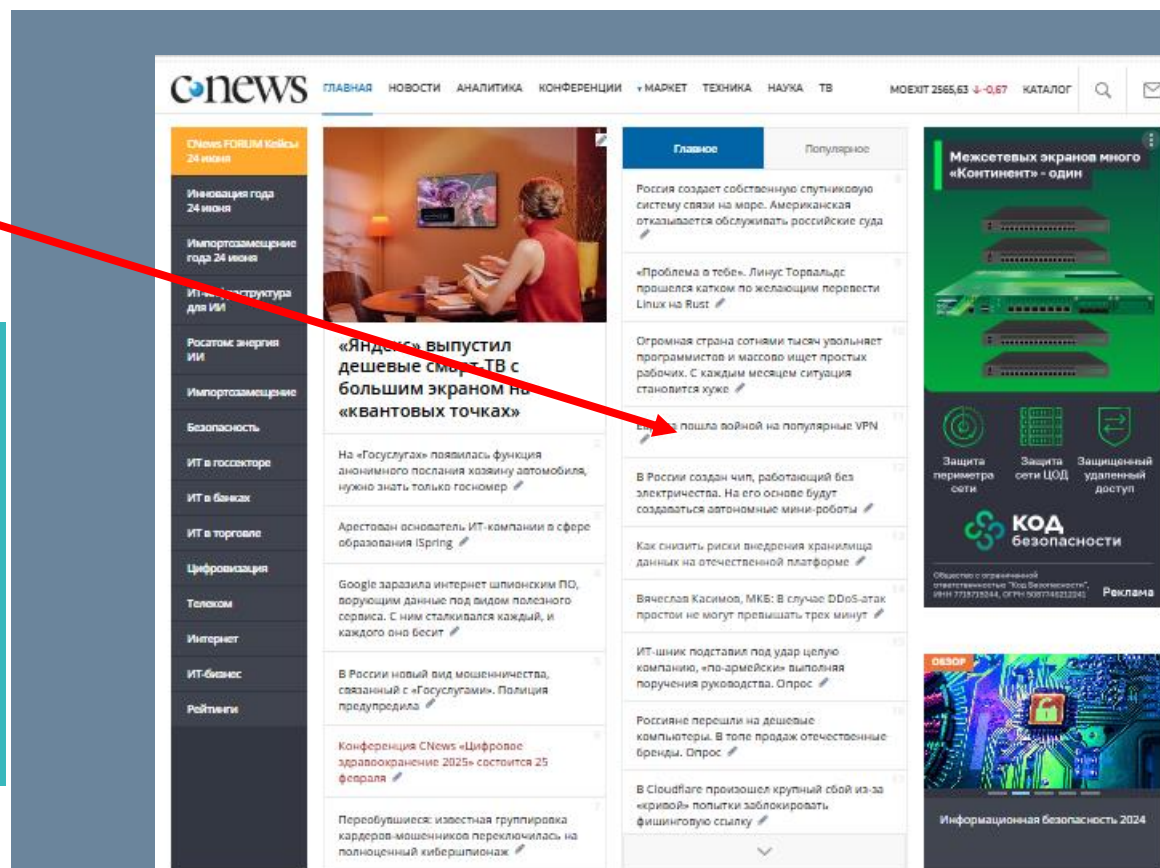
CNEWS ГЛАВНАЯ НОВОСТИ АНАЛИТИКА КОНФЕРЕНЦИИ МАРКЕТ ТЕХНИКА НАУКА ТВ MOEXIT 2565,63 ↓-0,67 КАТАЛОГ

CNews FORUM Кейсы 24 июня
Инновация года 24 июня
Импортозамещение года 24 июня
ИТ-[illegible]структура для ИИ
Росатом: энергия ИИ
Импортозамещение
Безопасность
ИТ в госсекторе
ИТ в банках
ИТ в торговле
Цифровизация
Телеком
Интернет
ИТ-бизнес
Рейтинги

«Яндекс» выпустил дешевые смарт-ТВ с большим экраном на «квантовых точках»

На «Госуслугах» появилась функция анонимного послания хозяину автомобиля, нужно знать только госномер

Арестован основатель ИТ-компании в сфере образования iSpring

Google заразила интернет шпионским ПО, ворующим данные под видом полезного сервиса. С ним сталкивался каждый, и каждого оно бесит

В России новый вид мошенничества, связанный с «Госуслугами». Полиция предупредила

Конференция CNews «Цифровое здравоохранение 2025» состоится 25 февраля

Переобувшиеся: известная группировка кардеров-мошенников переключилась на полноценный кибершпионаж

Главное Популярное

Россия создает собственную спутниковую систему связи на море. Американская отказывается обслуживать российские суда

«Проблема в тебе». Линус Торвальдс прошелся катком по желающим перевести Linux на Rust

Огромная страна сотнями тысяч увольняет программистов и массово ищет простых рабочих. С каждым месяцем ситуация становится хуже

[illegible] пошла войной на популярные VPN

В России создан чип, работающий без электричества. На его основе будут создаваться автономные мини-роботы

Как снизить риски внедрения хранилища данных на отечественной платформе

Вячеслав Касимов, МКБ: В случае DDoS-атак простои не могут превышать трех минут

ИТ-шник подставил под удар целую компанию, «по-армейски» выполняя поручения руководства. Опрос

Россияне перешли на дешевые компьютеры. В топе продаж отечественные бренды. Опрос

В Cloudflare произошел крупный сбой из-за «кривой» попытки заблокировать фишинговую ссылку

Межсетевых экранов много «Континент» - один

Защита периметра сети
Защита сети ЦОД
Защищенный удаленный доступ

КОД безопасности

Общество с ограниченной ответственностью "Код Безопасности", ИНН 7718735244, ОГРН 5087746212241 Реклама

ОБЗОР
Информационная безопасность 2024